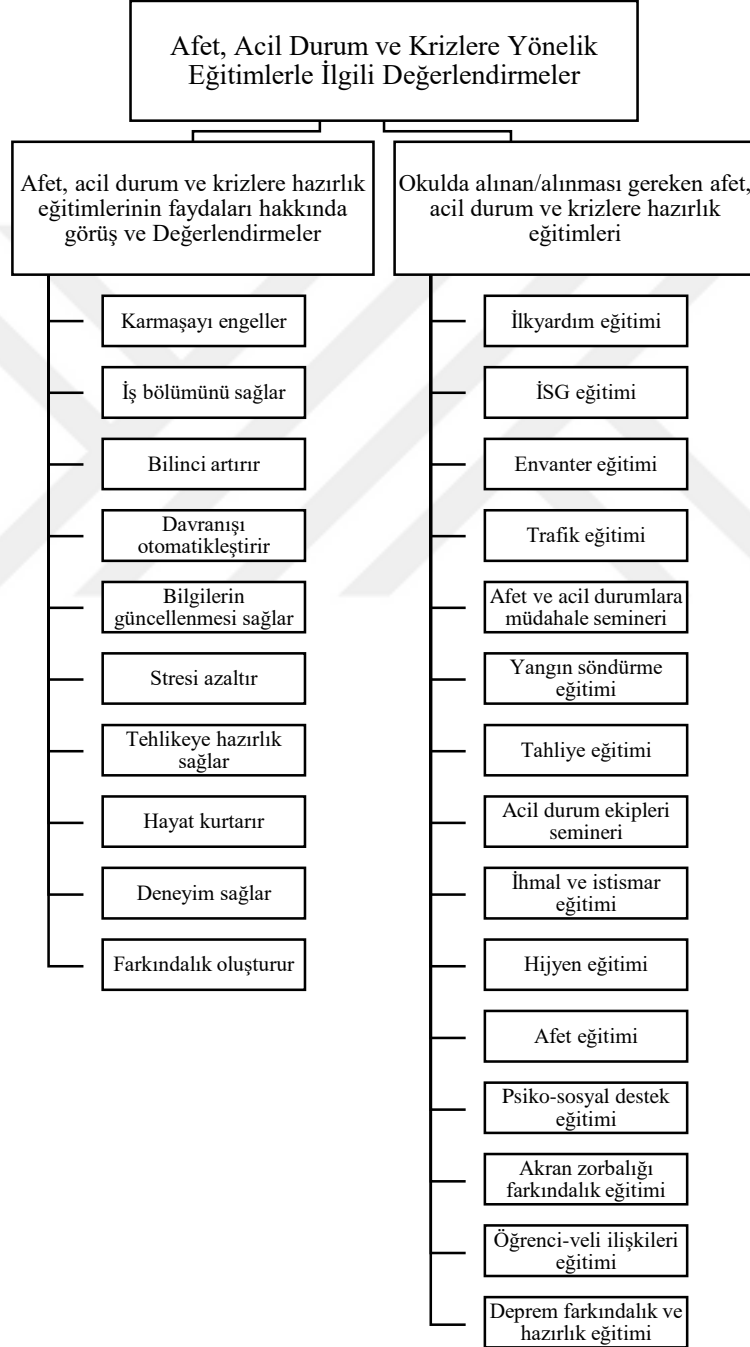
Afet, Acil Durum ve Krizlere Yönelik Eğitimlerle İlgili Değerlendirmeler

Afet, acil durum ve krizlere hazırlık eğitimlerinin faydaları hakkında görüş ve Değerlendirmeler

Karmaşayı engeller

İş bölümünü sağlar

Bilinci artırır

Davranışı otomatikleştirir

Bilgilerin güncellenmesi sağlar

Stresi azaltır

Tehlikeye hazırlık sağlar

Hayat kurtarır

Deneyim sağlar

Farkındalık oluşturur

Okulda alınan/alınması gereken afet, acil durum ve krizlere hazırlık eğitimleri

İlkyardım eğitimi

İSG eğitimi

Envanter eğitimi

Trafik eğitimi

Afet ve acil durumlara müdahale semineri

Yangın söndürme eğitimi

Tahliye eğitimi

Acil durum ekipleri semineri

İhmal ve istismar eğitimi

Hijyen eğitimi

Afet eğitimi

Psiko-sosyal destek eğitimi

Akran zorbalığı farkındalık eğitimi

Öğrenci-veli ilişkileri eğitimi

Deprem farkındalık ve hazırlık eğitimi